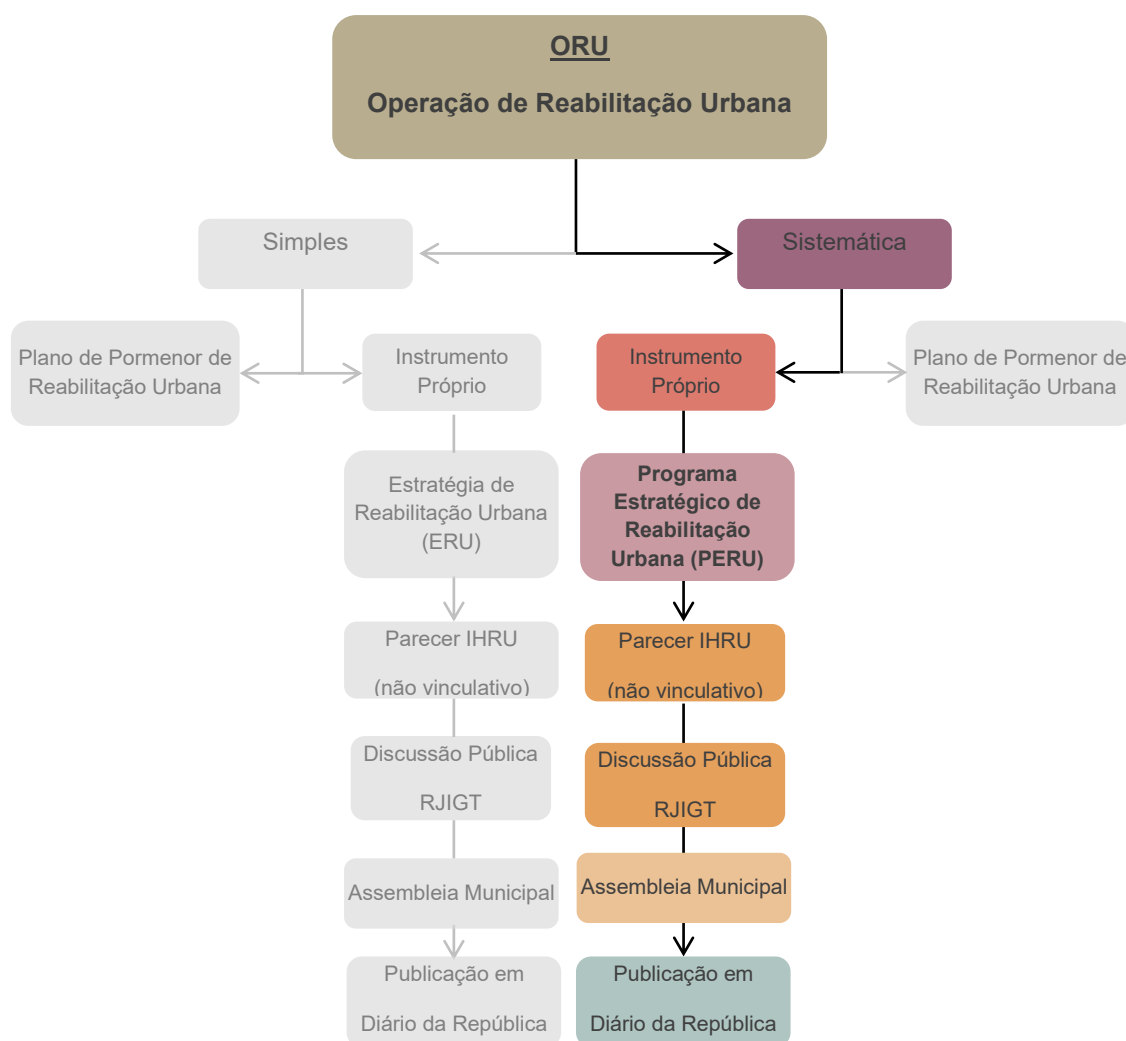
ORU

Operação de Reabilitação Urbana

Simples

Sistemática

Plano de Pormenor de Reabilitação Urbana

Instrumento Próprio

Instrumento Próprio

Plano de Pormenor de Reabilitação Urbana

Estratégia de Reabilitação Urbana (ERU)

Programa Estratégico de Reabilitação Urbana (PERU)

Parecer IHRU

(não vinculativo)

Parecer IHRU

(não vinculativo)

Discussão Pública

RJIGT

Discussão Pública

RJIGT

Assembleia Municipal

Assembleia Municipal

Publicação em

Diário da República

Publicação em

Diário da República